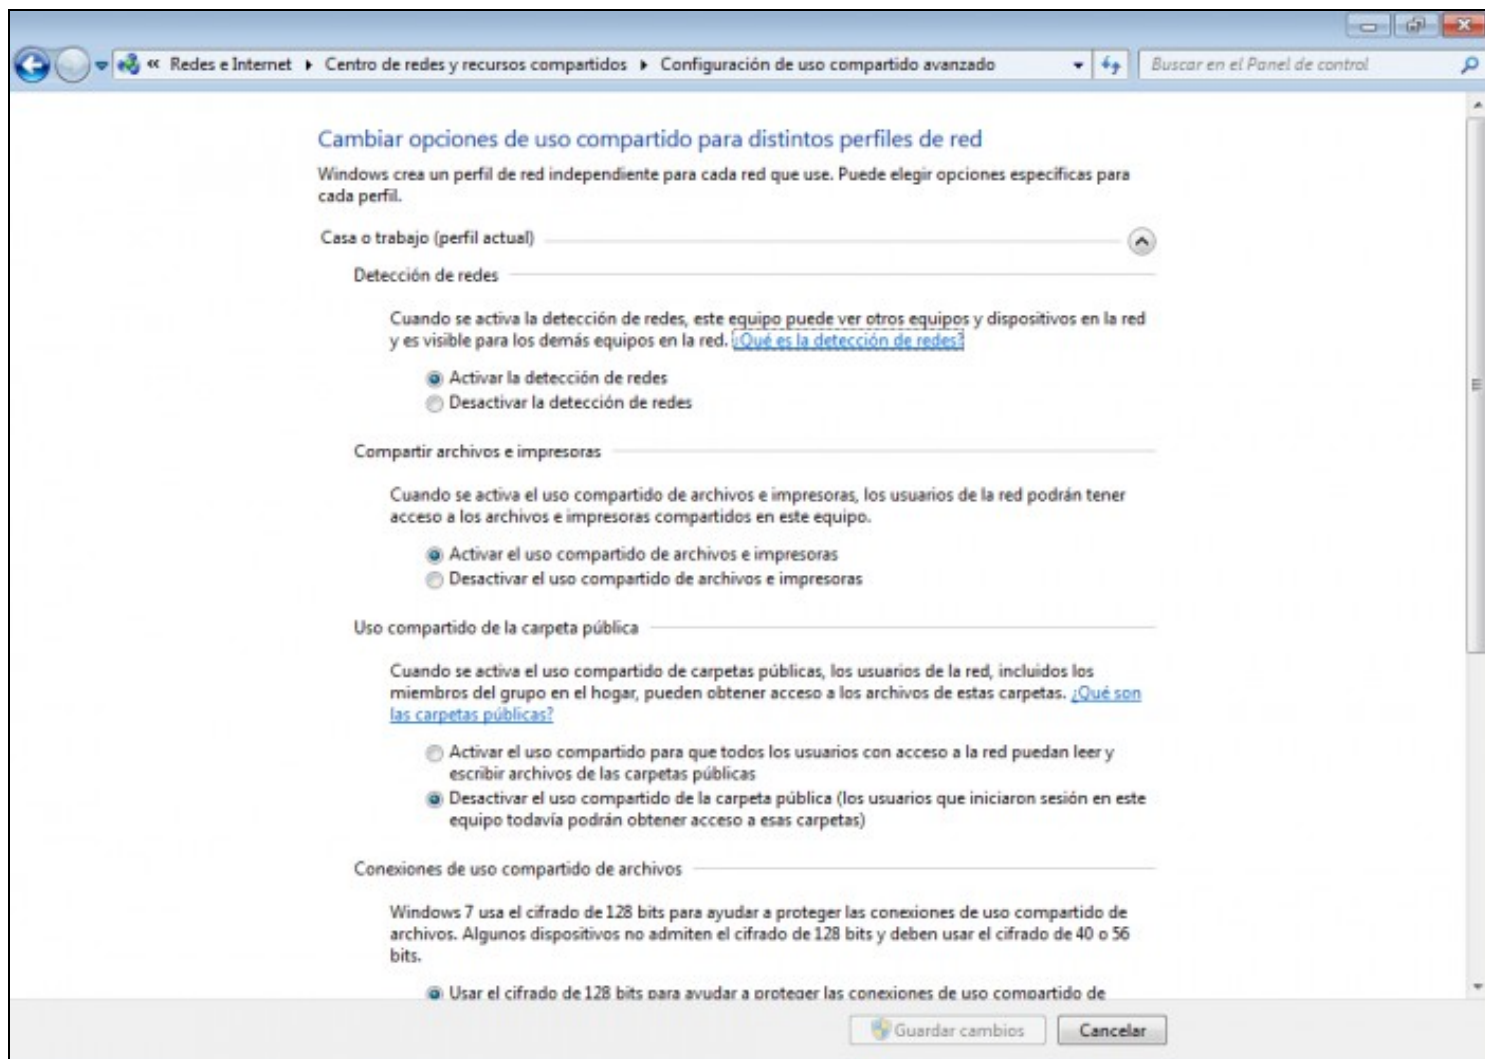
« Redes e Internet ▸ Centro de redes y recursos compartidos ▸ Configuración de uso compartido avanzado

Buscar en el Panel de control

Cambiar opciones de uso compartido para distintos perfiles de red

Windows crea un perfil de red independiente para cada red que use. Puede elegir opciones específicas para cada perfil.

Casa o trabajo (perfil actual)

Detección de redes

Cuando se activa la detección de redes, este equipo puede ver otros equipos y dispositivos en la red y es visible para los demás equipos en la red. ¿Qué es la detección de redes?

Activar la detección de redes
Desactivar la detección de redes

Compartir archivos e impresoras

Cuando se activa el uso compartido de archivos e impresoras, los usuarios de la red podrán tener acceso a los archivos e impresoras compartidos en este equipo.

Activar el uso compartido de archivos e impresoras
Desactivar el uso compartido de archivos e impresoras

Uso compartido de la carpeta pública

Cuando se activa el uso compartido de carpetas públicas, los usuarios de la red, incluidos los miembros del grupo en el hogar, pueden obtener acceso a los archivos de estas carpetas. ¿Qué son las carpetas públicas?

Activar el uso compartido para que todos los usuarios con acceso a la red puedan leer y escribir archivos de las carpetas públicas
Desactivar el uso compartido de la carpeta pública (los usuarios que iniciaron sesión en este equipo todavía podrán obtener acceso a esas carpetas)

Conexiones de uso compartido de archivos

Windows 7 usa el cifrado de 128 bits para ayudar a proteger las conexiones de uso compartido de archivos. Algunos dispositivos no admiten el cifrado de 128 bits y deben usar el cifrado de 40 o 56 bits.

Usar el cifrado de 128 bits para ayudar a proteger las conexiones de uso compartido de

Guardar cambios
Cancelar